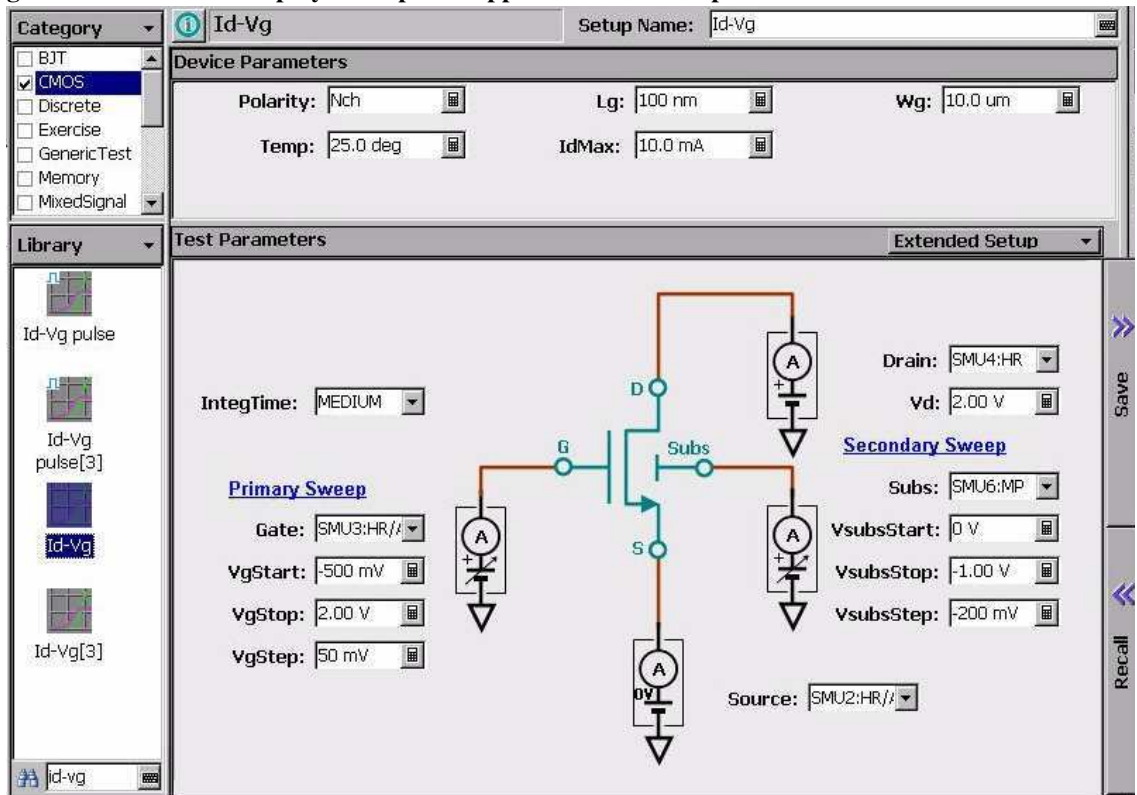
Category
BJT
CMOS
Discrete
Exercise
GenericTest
Memory
MixedSignal

Id-Vg

Setup Name: Id-Vg

Device Parameters

Polarity: Nch
Lg: 100 nm
Wg: 10.0 um
Temp: 25.0 deg
IdMax: 10.0 mA

Library

Id-Vg pulse

Id-Vg pulse[3]

Id-Vg

Id-Vg[3]

id-vg

Test Parameters

Extended Setup

IntegTime: MEDIUM

Primary Sweep
Gate: SMU3:HR/A
VgStart: -500 mV
VgStop: 2.00 V
VgStep: 50 mV

G
D
S
Subs
A
A
A
A
0V

Drain: SMU4:HR
Vd: 2.00 V

Secondary Sweep
Subs: SMU6:MP
VsubsStart: 0 V
VsubsStop: -1.00 V
VsubsStep: -200 mV

Source: SMU2:HR/A

Save
Recall